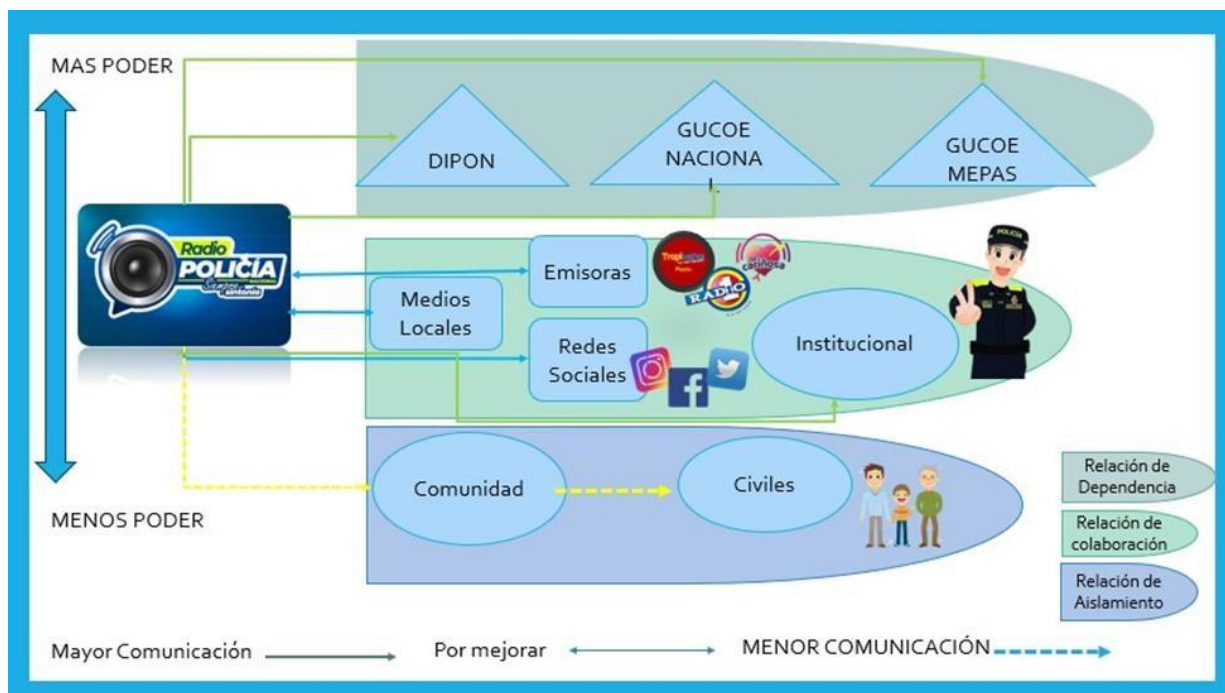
MAS PODER

DIPON

GUCOE NACIONA L.

GUCOE MEPAS

Radio POLICÍA NACIONAL

Emisoras

RADIO

Medios Locales

Redes Sociales

Institucional

POLICÍA

Comunidad

Civiles

MENOS PODER

Relación de Dependencia

Relación de colaboración

Relación de Aislamiento

Mayor Comunicación

Por mejorar

MENOR COMUNICACIÓN